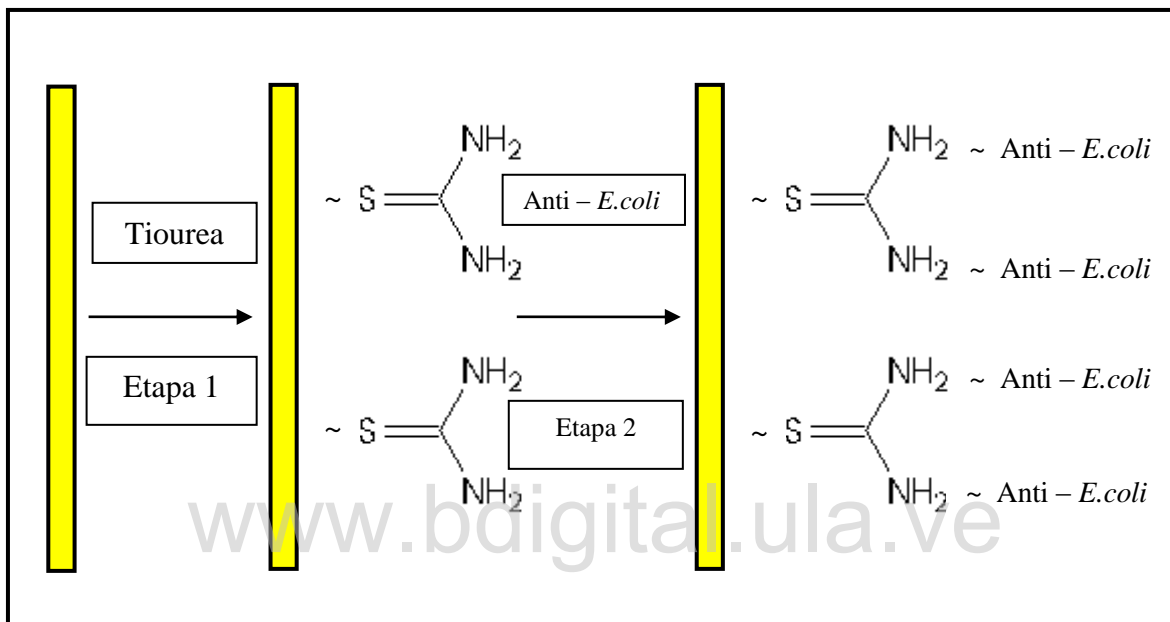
Tiourea

Etapa 1

~ S $NH_2$ $NH_2$

~ S $NH_2$ $NH_2$

Anti – *E.coli*

Etapa 2

~ S $NH_2$ ~ Anti – *E.coli* $NH_2$ ~ Anti – *E.coli*

~ S $NH_2$ ~ Anti – *E.coli* $NH_2$ ~ Anti – *E.coli*

www.bdigital.ula.ve